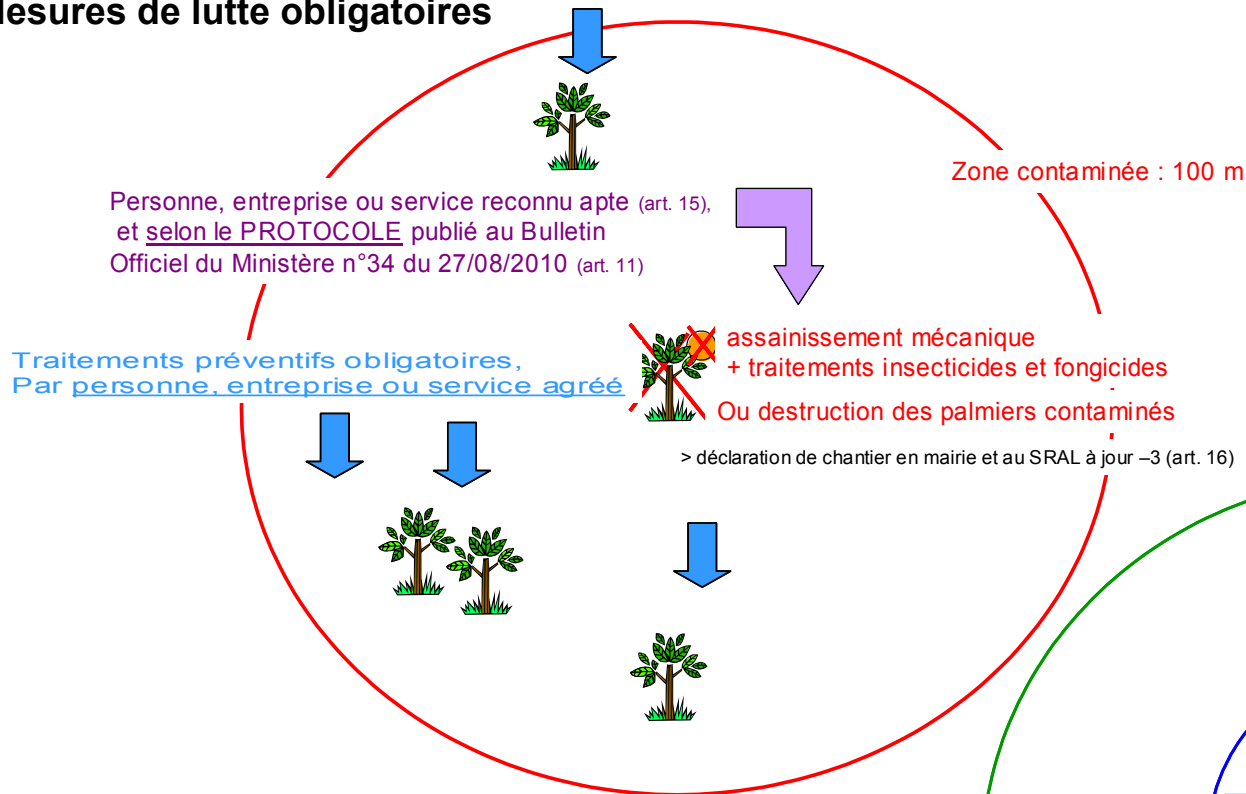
lesures de lutte obligatoires

Zone contaminée : 100 m

Personne, entreprise ou service reconnu apte (art. 15), et selon le PROTOCOLE publié au Bulletin Officiel du Ministère n°34 du 27/08/2010 (art. 11)

Traitements préventifs obligatoires, Par personne, entreprise ou service agréé

assainissement mécanique
+ traitements insecticides et fongicides
Ou destruction des palmiers contaminés

> déclaration de chantier en mairie et au SRAL à jour –3 (art. 16)